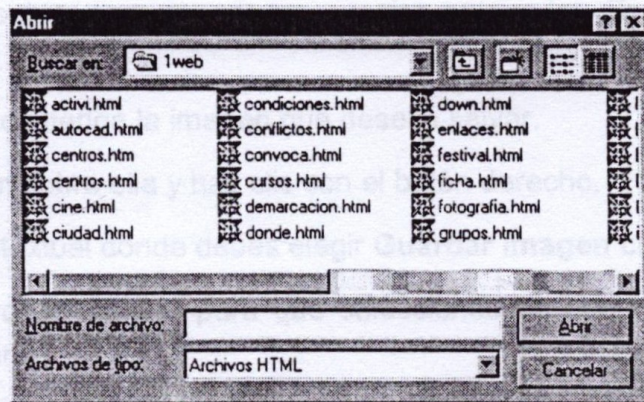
Abrir

Buscar en: 1web

activi.html
autocad.html
centros.htm
centros.html
cine.html
ciudad.html

condiciones.html
conflictos.html
convoca.html
cursos.html
demarcacion.html
donde.html

down.html
enlaces.html
festival.html
ficha.html
fotografia.html
grupos.html

Nombre de archivo:
Archivos de tipo: Archivos HTML

Abrir
Cancelar